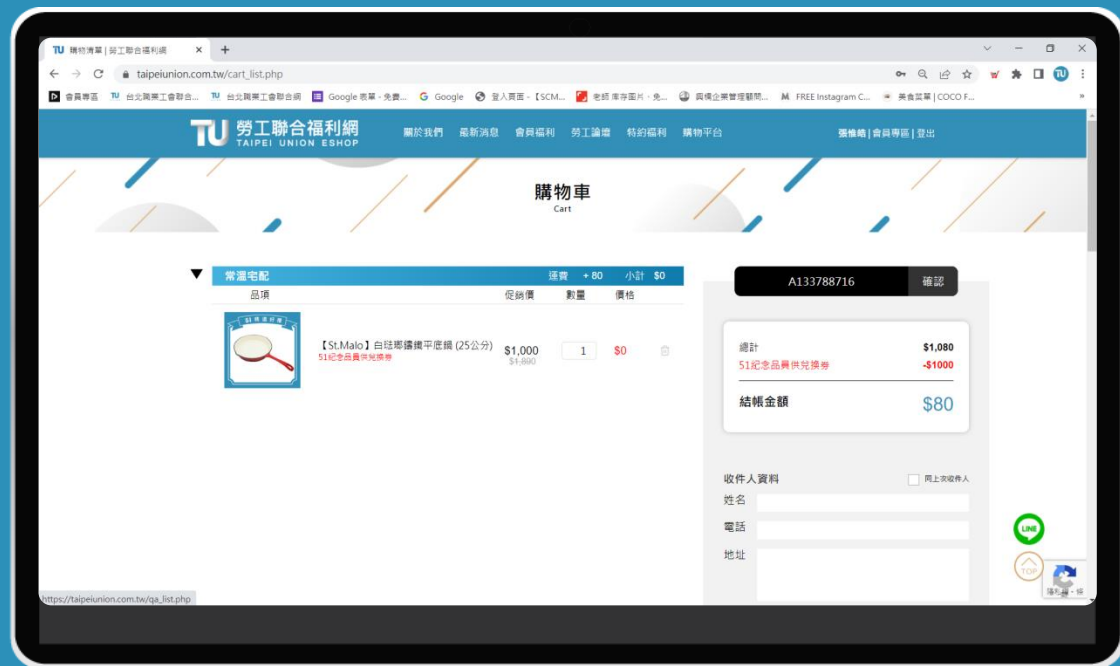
TU 購物清單 | 勞工聯合福利網 ×  +

taipeiunion.com.tw/cart_list.php

會員專區 TU 台北市產業工會聯合... TU 台北市產業工會聯合網 Google 表單 - 免費... Google 登入頁面 - 【SCM... 老師 庫存圖片 - 免... 興櫃企業管理顧問... FREE Instagram C... 美食菜單 | COCO F...

TU 勞工聯合福利網 TAIPEI UNION ESHOP

關於我們 最新消息 會員福利 勞工論壇 特約福利 購物平台

張惟皓 | 會員專區 | 登出

購物車
Cart

常溫宅配 運費 + 80 小計 $0

品項 促銷價 數量 價格

51 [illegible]

【St.Malo】白琺瑯鑄鐵平底鍋 (25公分)
51紀念品員供兌換券

$1,000
$1,890

1

$0

A133788716 確認

總計 $1,080
51紀念品員供兌換券 -$1000

結帳金額 $80

收件人資料 同上次收件人

姓名

電話

地址

LINE

TOP

https://taipeiunion.com.tw/qa_list.php